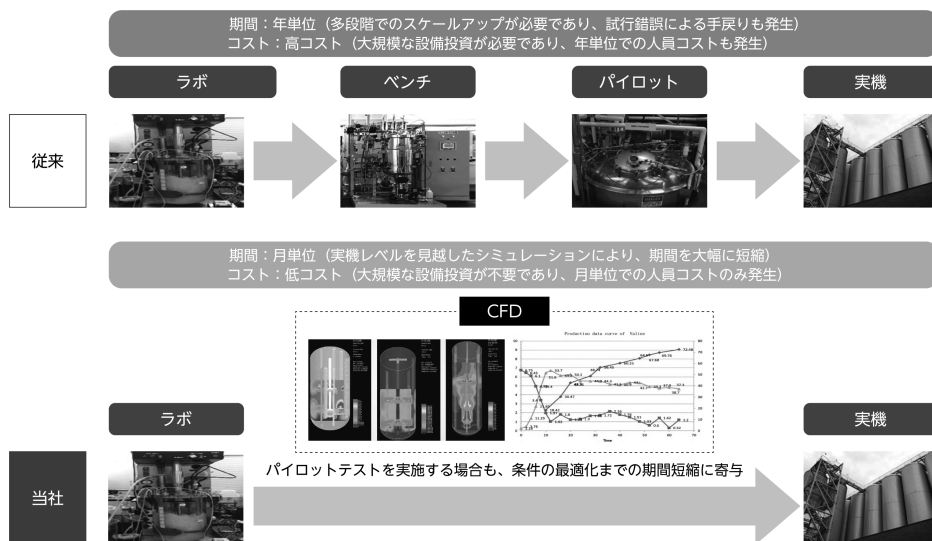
期間：年単位（多段階でのスケールアップが必要であり、試行錯誤による手戻りも発生）
コスト：高コスト（大規模な設備投資が必要であり、年単位での人員コストも発生）

ラボ

ベンチ

パイロット

実機

従来

期間：月単位（実機レベルを見越したシミュレーションにより、期間を大幅に短縮）
コスト：低コスト（大規模な設備投資が不要であり、月単位での人員コストのみ発生）

CFD

Production data curve of Valine

Time

ラボ

実機

当社

パイロットテストを実施する場合も、条件の最適化までの期間短縮に寄与